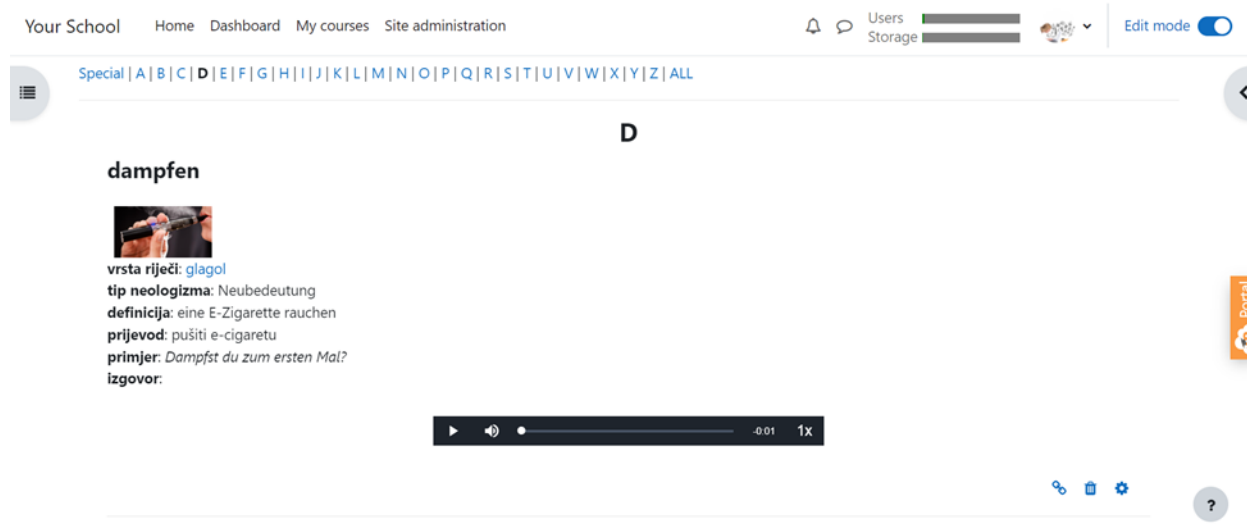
Your School Home Dashboard My courses Site administration

Users
Storage

Edit mode

Special | A | B | C | D | E | F | G | H | I | J | K | L | M | N | O | P | Q | R | S | T | U | V | W | X | Y | Z | ALL

D

dampfen

vrsta riječi: glagol
tip neologizma: Neubedeutung
definicija: eine E-Zigarette rauchen
prijevod: pušiti e-cigaretu
primjer: *Dampfst du zum ersten Mal?*
izgovor:

-0:01 1x

Portal

?